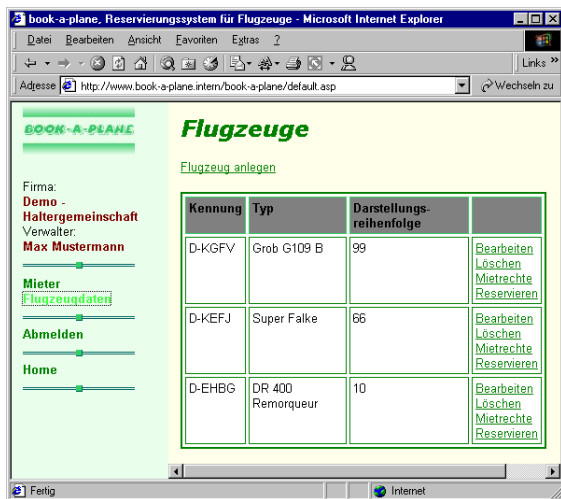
book-a-plane, Reservierungssystem für Flugzeuge - Microsoft Internet Explorer

Datei Bearbeiten Ansicht Favoriten Extras ?

Links »

Adresse http://www.book-a-plane.intern/book-a-plane/default.asp

Wechseln zu

BOOK-A-PLANE

Firma:
Demo - Haltergemeinschaft
Verwalter:
Max Mustermann

Mieter
Flugzeugdaten

Abmelden

Home

Flugzeuge

Flugzeug anlegen

| Kennung | Typ | Darstellungs-reihenfolge | |
|---|---|---|---|
| D-KGFV | Grob G109 B | 99 | Bearbeiten Löschen Mietrechte Reservieren |
| D-KEFJ | Super Falke | 66 | Bearbeiten Löschen Mietrechte Reservieren |
| D-EHBG | DR 400 Remorqueur | 10 | Bearbeiten Löschen Mietrechte Reservieren |

Fertig

Internet